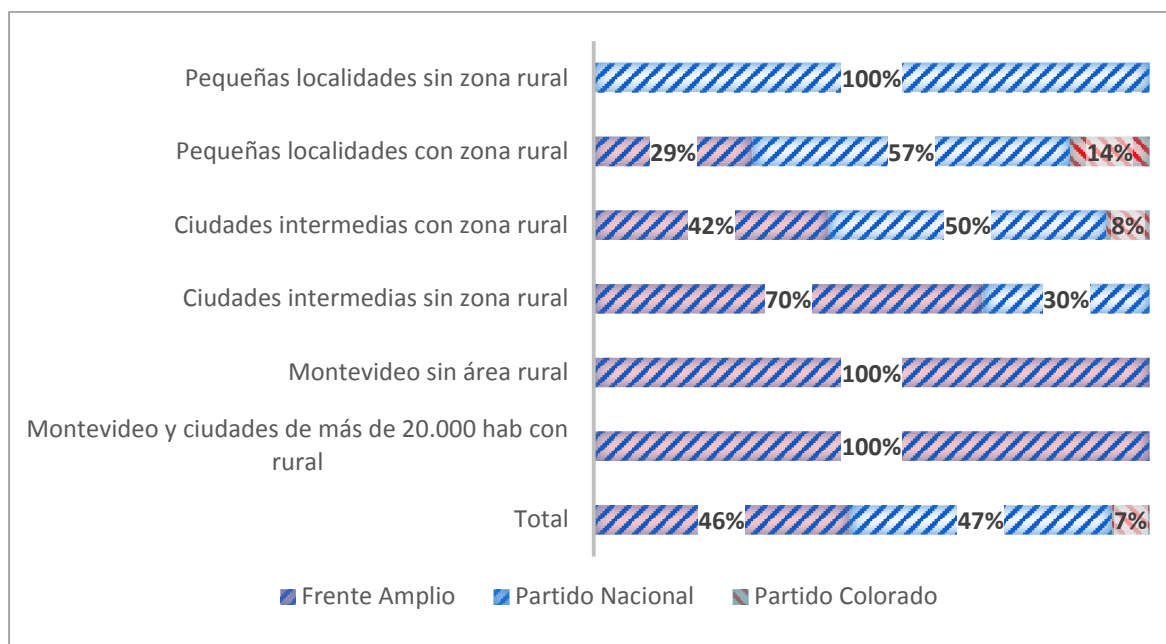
Pequeñas localidades sin zona rural
Pequeñas localidades con zona rural
Ciudades intermedias con zona rural
Ciudades intermedias sin zona rural
Montevideo sin área rural
Montevideo y ciudades de más de 20.000 hab con rural
Total

100%
29% 57% 14%
42% 50% 8%
70% 30%
100%
100%
46% 47% 7%

Frente Amplio Partido Nacional Partido Colorado